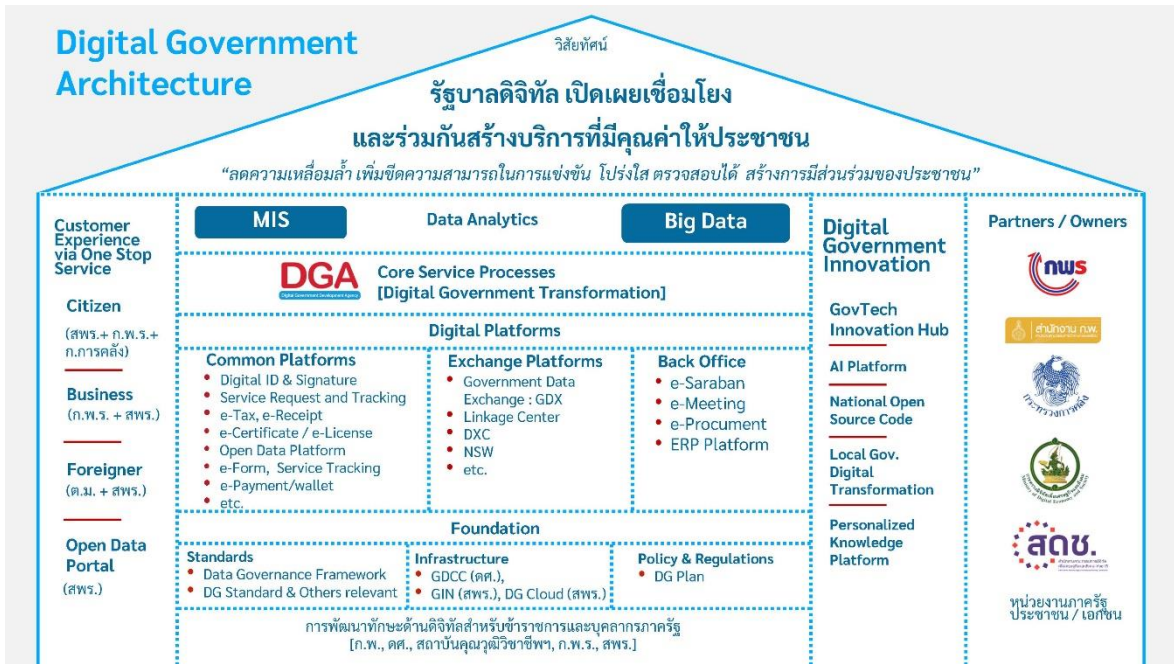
Digital Government Architecture

วิสัยทัศน์

รัฐบาลดิจิทัล เปิดเผยเชื่อมโยง และร่วมกันสร้างบริการที่มีคุณค่าให้ประชาชน

"ลดความเหลื่อมล้ำ เพิ่มขีดความสามารถในการแข่งขัน โปร่งใส ตรวจสอบได้ สร้างการมีส่วนร่วมของประชาชน"

Customer Experience via One Stop Service

Citizen
(สพร.+ ก.พ.ร.+ ก.การคลัง)

Business
(ก.พ.ร. + สพร.)

Foreigner
(ต.ม. + สพร.)

Open Data Portal
(สพร.)

MIS

Data Analytics

Big Data

DGA
Digital Government Development Agency

Core Service Processes
[Digital Government Transformation]

Digital Platforms

Common Platforms
• Digital ID & Signature
• Service Request and Tracking
• e-Tax, e-Receipt
• e-Certificate / e-License
• Open Data Platform
• e-Form, Service Tracking
• e-Payment/wallet
• etc.

Exchange Platforms
• Government Data Exchange : GDX
• Linkage Center
• DXC
• NSW
• etc.

Back Office
• e-Saraban
• e-Meeting
• e-Procument
• ERP Platform

Foundation

Standards
• Data Governance Framework
• DG Standard & Others relevant

Infrastructure
• GDCC (ดศ.),
• GIN (สพร.), DG Cloud (สพร.)

Policy & Regulations
• DG Plan

การพัฒนาทักษะด้านดิจิทัลสำหรับข้าราชการและบุคลากรภาครัฐ
[ก.พ., ดศ., สถาบันคุณวุฒิวิชาชีพฯ, ก.พ.ร., สพร.]

Digital Government Innovation

GovTech Innovation Hub

AI Platform

National Open Source Code

Local Gov. Digital Transformation

Personalized Knowledge Platform

Partners / Owners

กพร

สำนักงาน ก.พ.

กระทรวงการคลัง

สดช.

หน่วยงานภาครัฐ ประชาชน / เอกชน